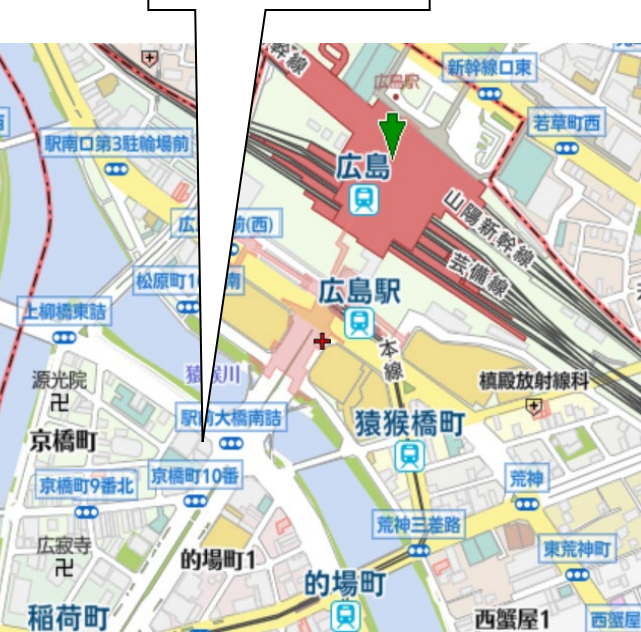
幹線
広島駅
新幹線口東
若草町西
駅南口第3駐輪場前
広島
山陽新幹線
広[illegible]前(西)
芸備線
松原町1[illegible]南
広島駅
上柳橋東詰
本線
猿猴川
槙殿放射線科
源光院
卍
駅前大橋南詰
猿猴橋町
京橋町
京橋町9番北
京橋町10番
荒神
荒神三差路
広寂寺
卍
的場町1
東荒神町
的場町
稲荷町
西蟹屋1
西蟹屋